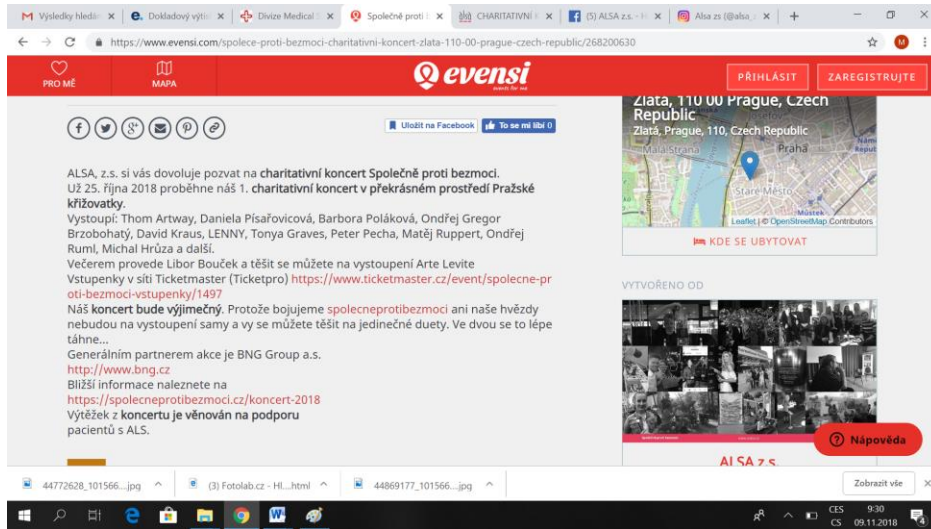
M Výsledky hledá ×  Dokladový výt ×  Divize Medical ×  Společné proti ×  CHARITATIVNÍ ×  (5) ALSA z.s. - H ×  Alsa zs (@alsa_ ×  +

https://www.evensi.com/spolece-proti-bezmoci-charitativni-koncert-zlata-110-00-prague-czech-republic/268200630

PRO MĚ  MAPA  evensi events for me  PŘIHLÁSIT  ZAREGISTRUJTE

Uložit na Facebook  To se mi líbí 0

Zlatá, 110 00 Prague, Czech Republic
Zlatá, Prague, 110, Czech Republic
Malá Strana  Praha  Staré Město  Můstek
Leaflet | © OpenStreetMap contributors

KDE SE UBYTOVAT

VYTVOŘENO OD

ALSA, z.s. si vás dovoluje pozvat na charitativní koncert Společně proti bezmoci.
Už 25. října 2018 proběhne náš 1. charitativní koncert v překrásném prostředí Pražské křižovatky.
Vystoupí: Thom Artway, Daniela Písařovicová, Barbora Poláková, Ondřej Gregor Brzobohatý, David Kraus, LENNY, Tonya Graves, Peter Pecha, Matěj Ruppert, Ondřej Ruml, Michal Hrůza a další.
Večerem provede Libor Bouček a těšit se můžete na vystoupení Arte Levite
Vstupenky v síti Ticketmaster (Ticketpro) https://www.ticketmaster.cz/event/spolecne-proti-bezmoci-vstupenky/1497
Náš koncert bude výjimečný. Protože bojujeme spolecneprotibezmoci ani naše hvězdy nebudou na vystoupení samy a vy se můžete těšit na jedinečné duety. Ve dvou se to lépe táhne...
Generálním partnerem akce je BNG Group a.s.
http://www.bng.cz
Bližší informace naleznete na
https://spolecneprotibezmoci.cz/koncert-2018
Výtěžek z koncertu je věnován na podporu pacientů s ALS.

ALSA z.s.

Nápověda

44772628_101566....jpg  (3) Fotolab.cz - Hl....html  44869177_101566....jpg  Zobrazit vše

CES CS 9:30 09.11.2018